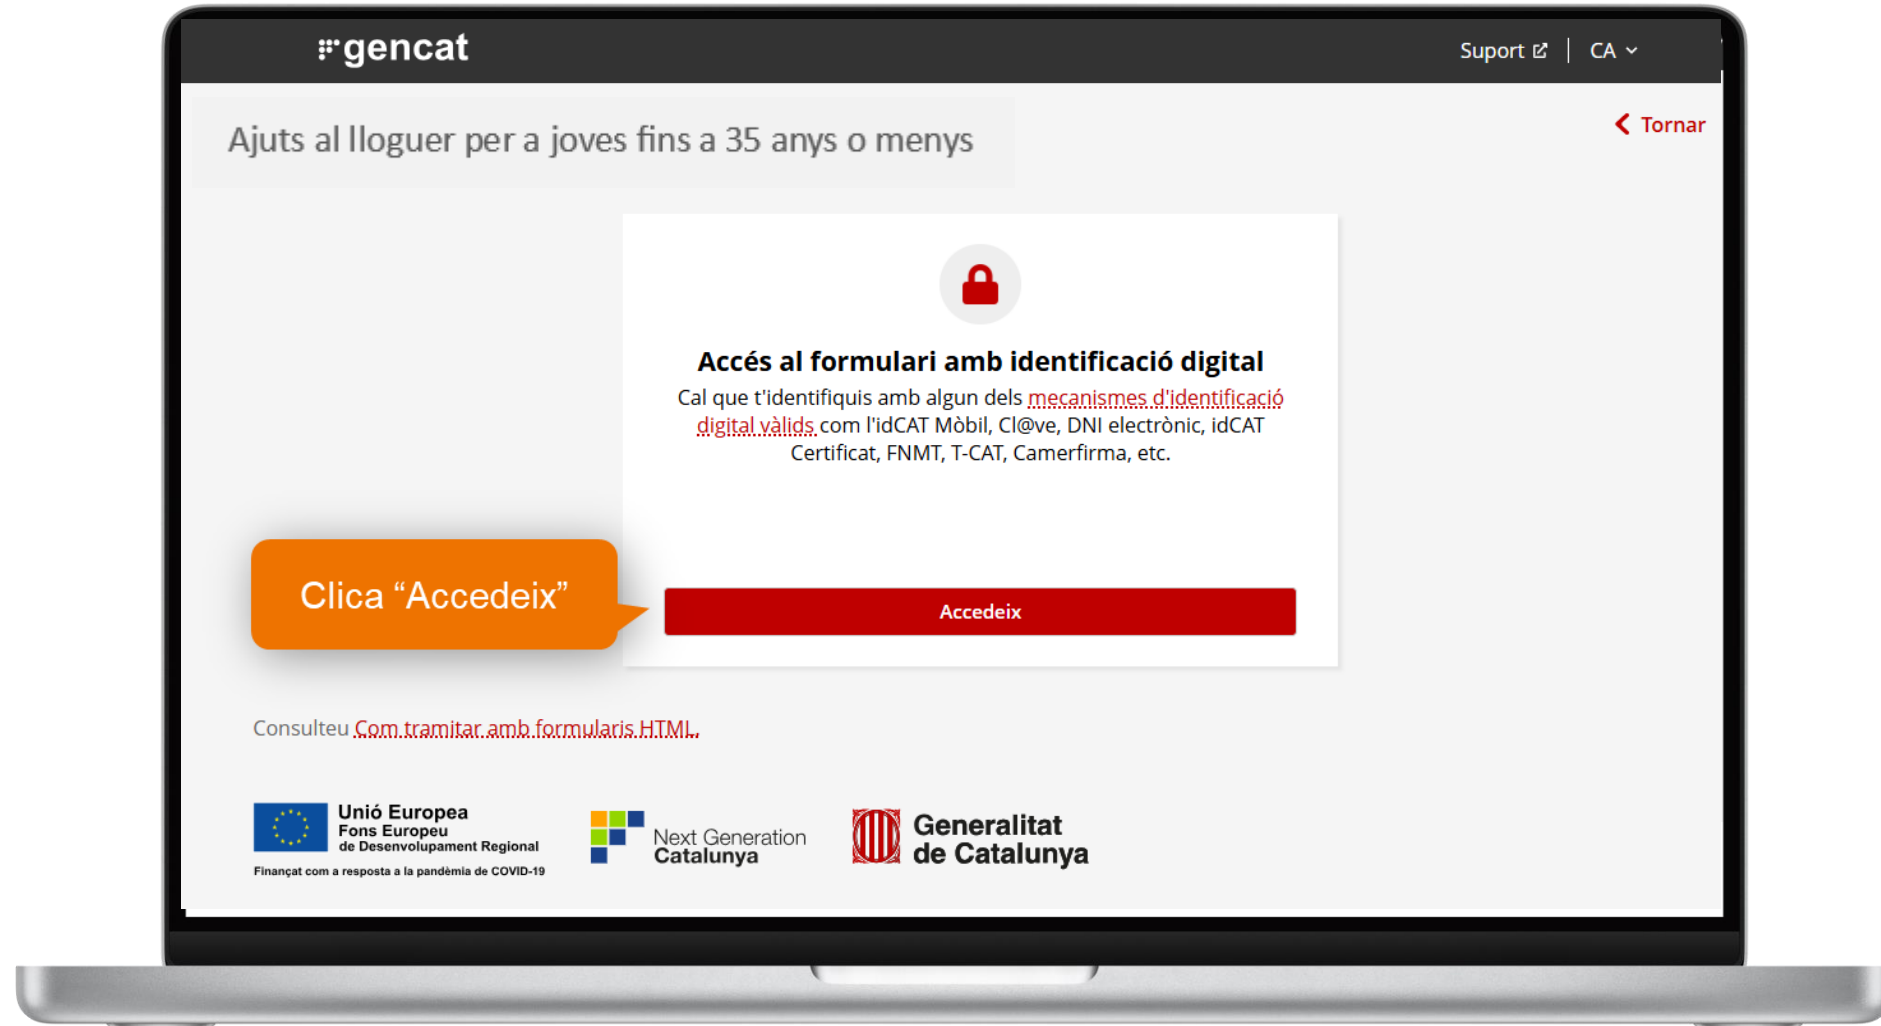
gencat

Suport | CA

Ajuts al lloguer per a joves fins a 35 anys o menys

Tornar

Accés al formulari amb identificació digital

Cal que t'identifiquis amb algun dels mecanismes d'identificació digital vàlids com l'idCAT Mòbil, Cl@ve, DNI electrònic, idCAT Certificat, FNMT, T-CAT, Camerfirma, etc.

Clica “Accedeix”

Accedeix

Consulteu Com tramitar amb formularis HTML.

Unió Europea
Fons Europeu de Desenvolupament Regional
Finançat com a resposta a la pandèmia de COVID-19

Next Generation Catalunya

Generalitat de Catalunya